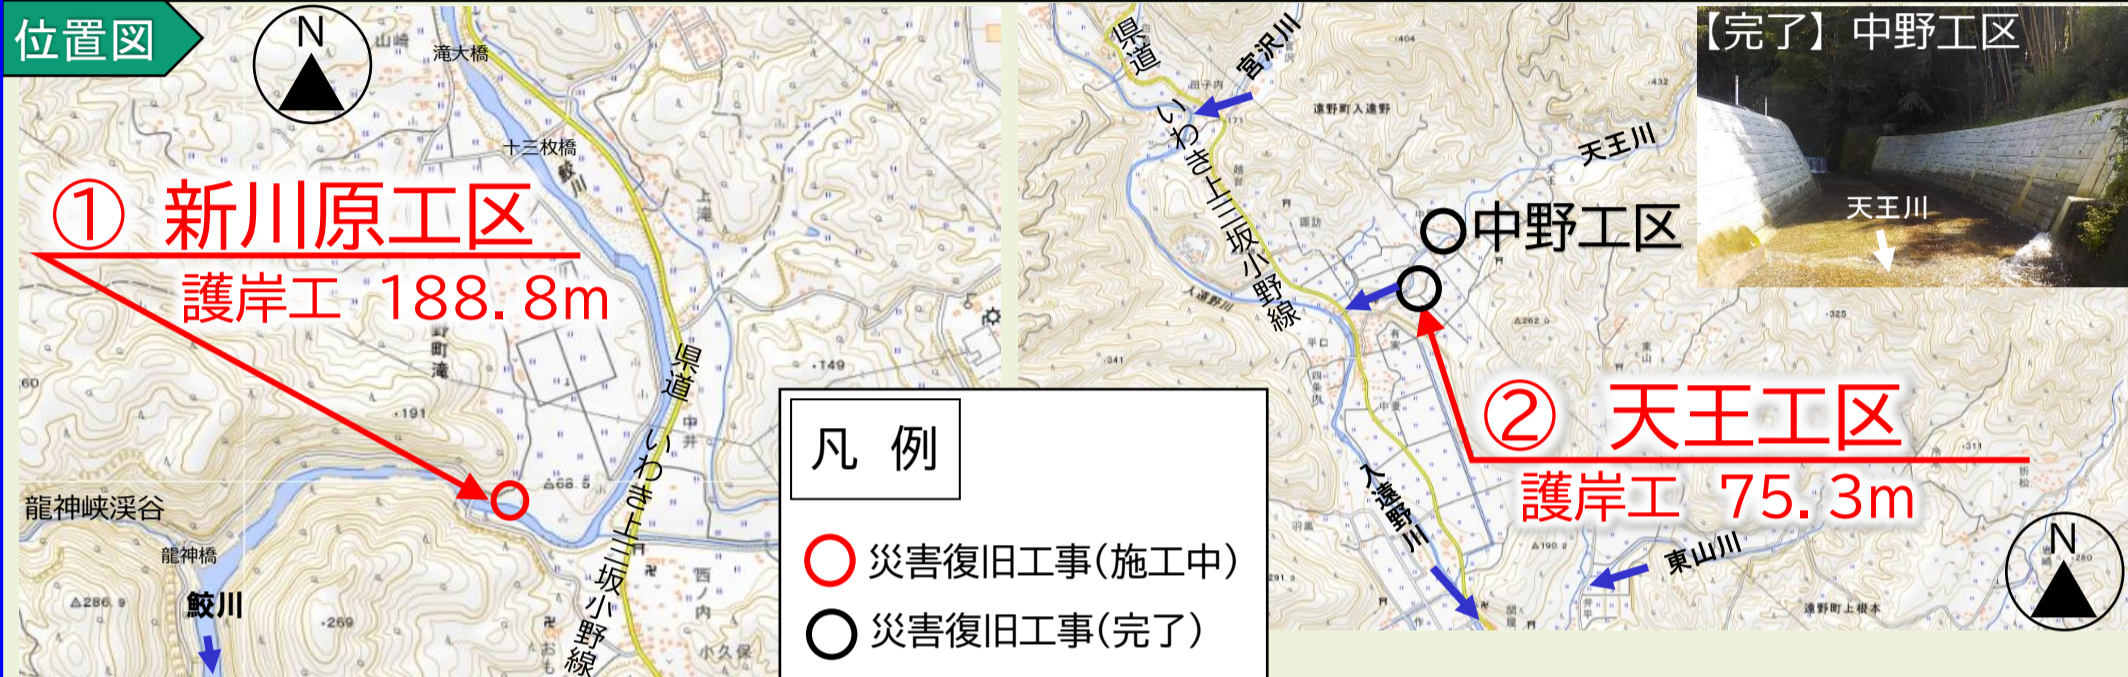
位置図

N

山崎

滝大橋

十三枚橋

鮫川

① 新川原工区
護岸工 188.8m

県道 いわき上三坂小野線

龍神峡渓谷

龍神橋

鮫川

凡 例

災害復旧工事(施工中)

災害復旧工事(完了)

県道

宮沢川

いわき上三坂小野線

遠野町入遠野

天王川

中野工区

② 天王工区
護岸工 75.3m

入遠野川

東山川

N

【完了】中野工区

天王川